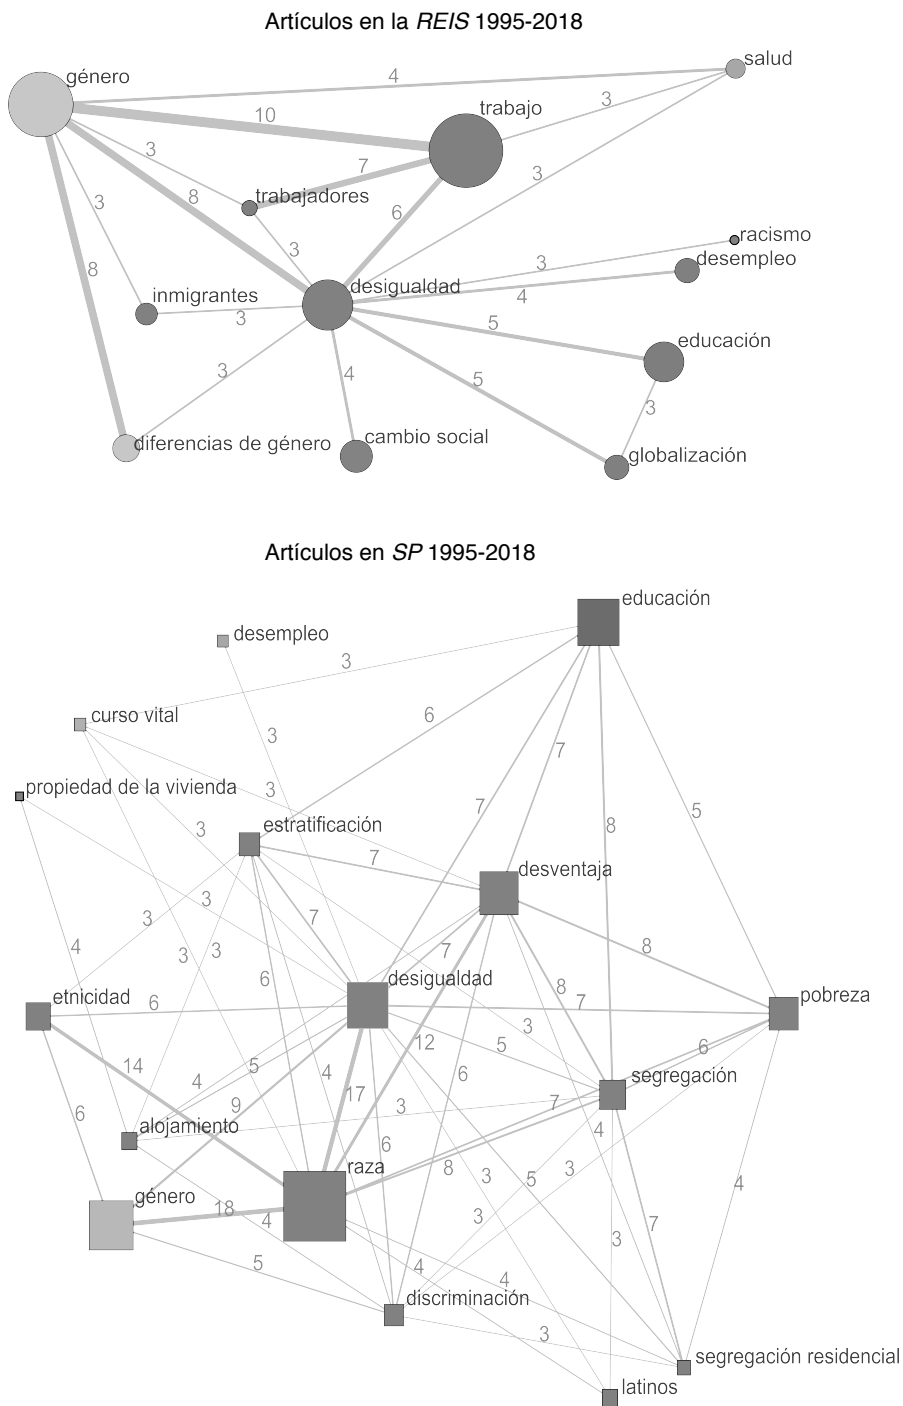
Artículos en la *REIS* 1995-2018

género
4
salud
10
trabajo
3
3
7
3
8
trabajadores
6
3
3
racismo
3
desempleo
8
inmigrantes
desigualdad
4
3
5
educación
3
4
5
3
diferencias de género
cambio social
globalización

Artículos en *SP* 1995-2018

educación
desempleo
3
curso vital
6
7
3
propiedad de la vivienda
3
8
5
3
estratificación
7
7
desventaja
3
3
3
7
4
3
6
8
3
7
desigualdad
8
etnicidad
6
7
pobreza
14
12
3
5
6
4
5
4
17
segregación
6
9
3
7
alojamiento
4
6
raza
3
8
5
3
3
género
18
4
3
7
4
5
4
4
discriminación
3
segregación residencial
latinos